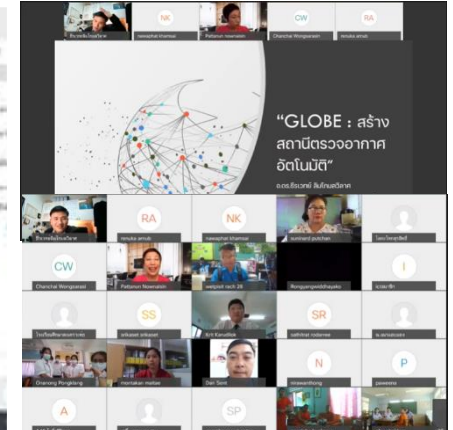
NK

CW

RA

ชีวะพล มีวงศ์

nawaphat khamsai

Pattanun Nawmalein

Chanchai Wongsasasi

renuka amuh

“GLOBE : สร้างสถานีตรวจอากาศอัตโนมัติ”

ผ.ดร.ธีรเวทย์ ลิ้มโกมลวิจิตร

RA

NK

renuka amuh

nawaphat khamsai

sumnard potchan

CW

I

Chanchai Wongsasasi

Pattanun Nawmalein

watpisit rech 28

Rongjangwaddhayako

SS

SR

sirikasat sirikasat

Krit Kanuthok

rattikhat rodsense

Oranong Pongklang

montakan matae

Dan Sent

N

P

niawanthong

paweena

A

SP